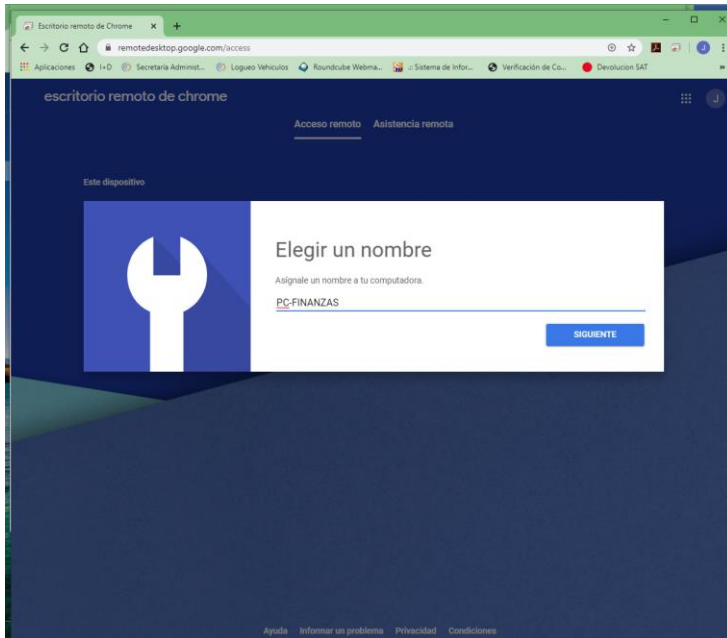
Escritorio remoto de Chrome ×

remotedesktop.google.com/access

Aplicaciones I+D Secretaria Administ... Logueo Vehiculos Roundcube Webma... :: Sistema de Infor... Verificación de Co... Devolucion SAT

escritorio remoto de chrome

J

Acceso remoto Asistencia remota

Este dispositivo

Elegir un nombre

Asígnale un nombre a tu computadora.

PC-FINANZAS

SIGUIENTE

Ayuda Informar un problema Privacidad Condiciones